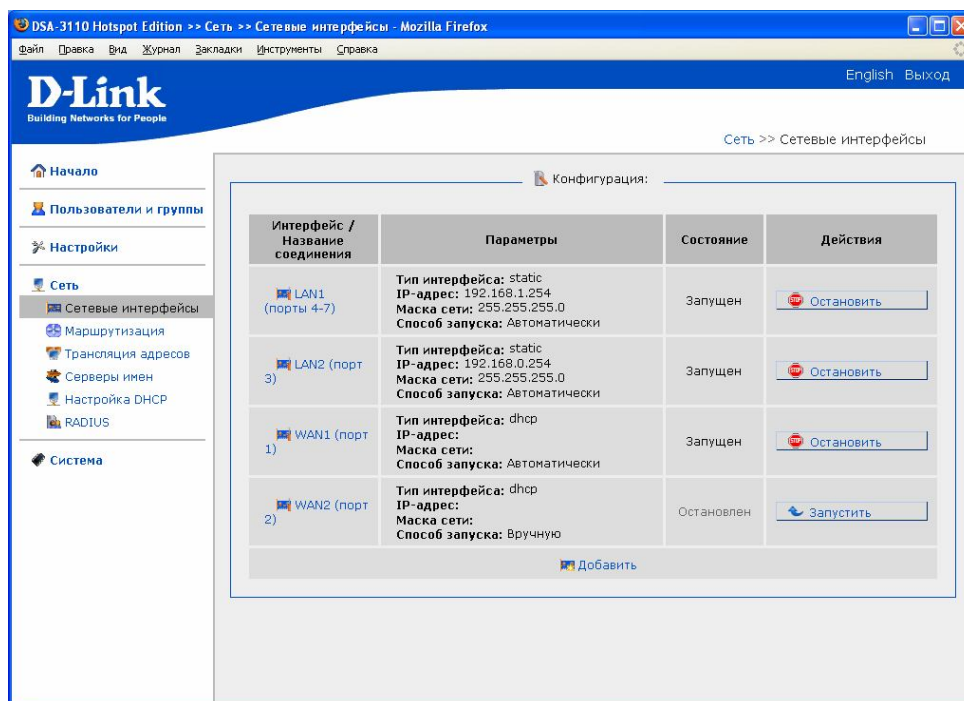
DSA-3110 Hotspot Edition >> Сеть >> Сетевые интерфейсы - Mozilla Firefox

Файл Правка Вид Журнал Закладки Инструменты Справка

D-Link
Building Networks for People

English Выход

Сеть >> Сетевые интерфейсы

Начало

Пользователи и группы

Настройки

Сеть
Сетевые интерфейсы
Маршрутизация
Трансляция адресов
Серверы имен
Настройка DHCP
RADIUS

Система

Конфигурация:

| Интерфейс / Название соединения | Параметры | Состояние | Действия |
|---|---|---|---|
| LAN1 (порты 4-7) | Тип интерфейса: static IP-адрес: 192.168.1.254 Маска сети: 255.255.255.0 Способ запуска: Автоматически | Запущен | Остановить |
| LAN2 (порт 3) | Тип интерфейса: static IP-адрес: 192.168.0.254 Маска сети: 255.255.255.0 Способ запуска: Автоматически | Запущен | Остановить |
| WAN1 (порт 1) | Тип интерфейса: dhcp IP-адрес: Маска сети: Способ запуска: Автоматически | Запущен | Остановить |
| WAN2 (порт 2) | Тип интерфейса: dhcp IP-адрес: Маска сети: Способ запуска: Вручную | Остановлен | Запустить |

Добавить